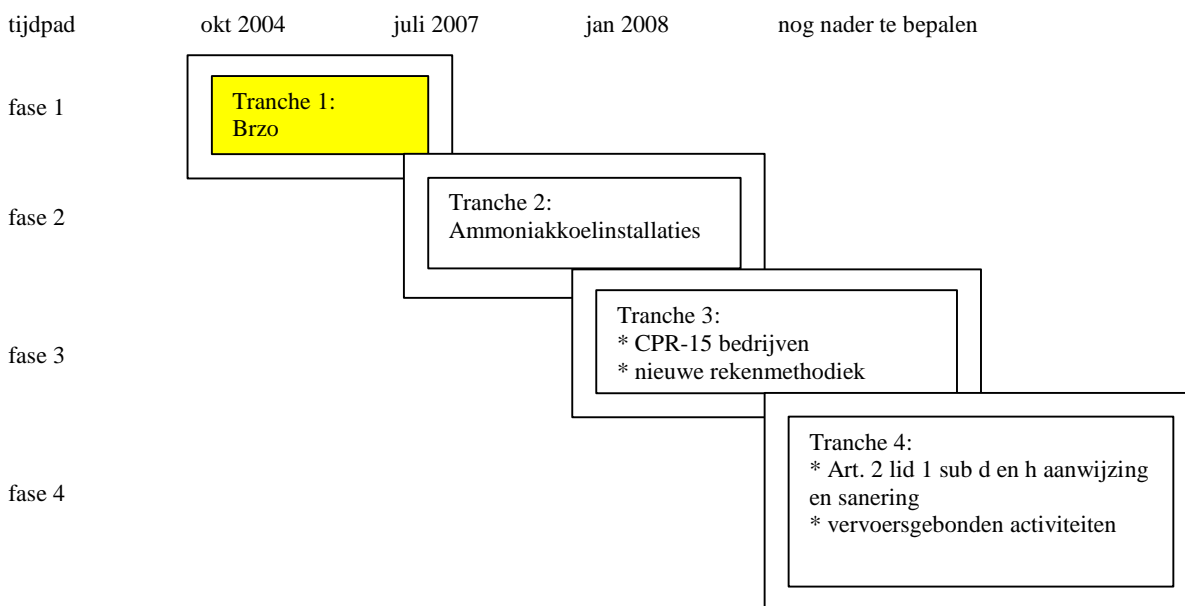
tijdpad okt 2004 juli 2007 jan 2008 nog nader te bepalen

fase 1

Tranche 1:
Brzo

fase 2

Tranche 2:
Ammoniakkoelinstallaties

fase 3

Tranche 3:
* CPR-15 bedrijven
* nieuwe rekenmethodiek

fase 4

Tranche 4:
* Art. 2 lid 1 sub d en h aanwijzing en sanering
* vervoersgebonden activiteiten